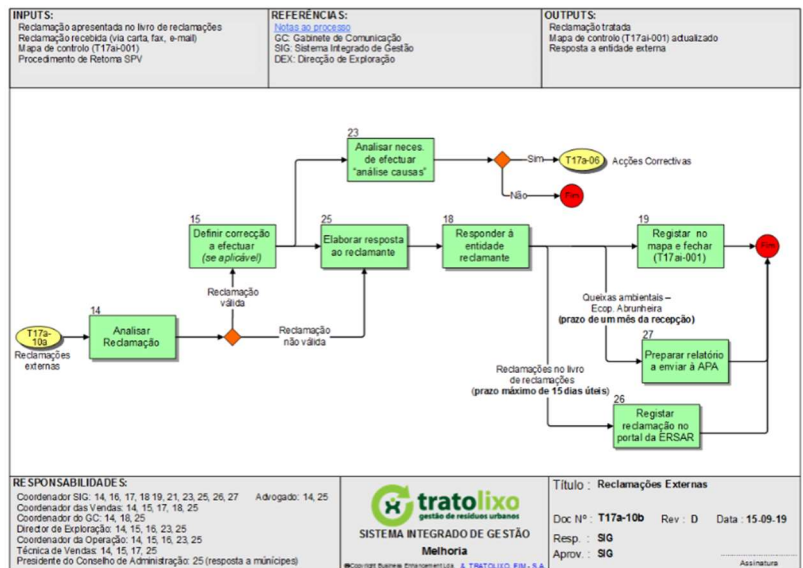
INPUTS:
Reclamação apresentada no livro de reclamações
Reclamação recebida (via carta, fax, e-mail)
Mapa de controlo (T17ai-001)
Procedimento de Retoma SPV

REFERÊNCIAS:
Notas ao processo
GC: Gabinete de Comunicação
SIG: Sistema Integrado de Gestão
DEX: Direcção de Exploração

OUTPUTS:
Reclamação tratada
Mapa de controlo (T17ai-001) actualizado
Resposta a entidade externa

23
Analisar neces. de efectuar "análise causas"

Sim
T17a-06
Acções Correctivas

Não
Fim

15
Definir correcção a efectuar (se aplicável)

25
Elaborar resposta ao reclamante

18
Responder à entidade reclamante

19
Registar no mapa e fechar (T17ai-001)

Fim

Reclamação válida

14
Analisar Reclamação

T17a-10a
Reclamações externas

Reclamação não válida

Queixas ambientais – Ecop. Abrunheira
(prazo de um mês da recepção)

27
Preparar relatório a enviar à APA

Reclamações no livro de reclamações
(prazo máximo de 15 dias úteis)

26
Registar reclamação no portal da ERSAR

RESPONSABILIDADES:
Coordenador SIG: 14, 16, 17, 18 19, 21, 23, 25, 26, 27 Advogado: 14, 25
Coordenador das Vendas: 14, 15, 17, 18, 25
Coordenador do GC: 14, 18, 25
Director de Exploração: 14, 15, 16, 23, 25
Coordenador da Operação: 14, 15, 16, 23, 25
Técnica de Vendas: 14, 15, 17, 25
Presidente do Conselho de Administração: 25 (resposta a munícipes)

tratolixo
gestão de resíduos urbanos
SISTEMA INTEGRADO DE GESTÃO
Melhoria
©Copyright Business Enhancement Lda A TRATOLIXO EIM, S.A.

Título Reclamações Externas
Doc Nº : T17a-10b Rev : D Data : 15-09-19
Resp. : SIG
Aprov. : SIG
Assinatura